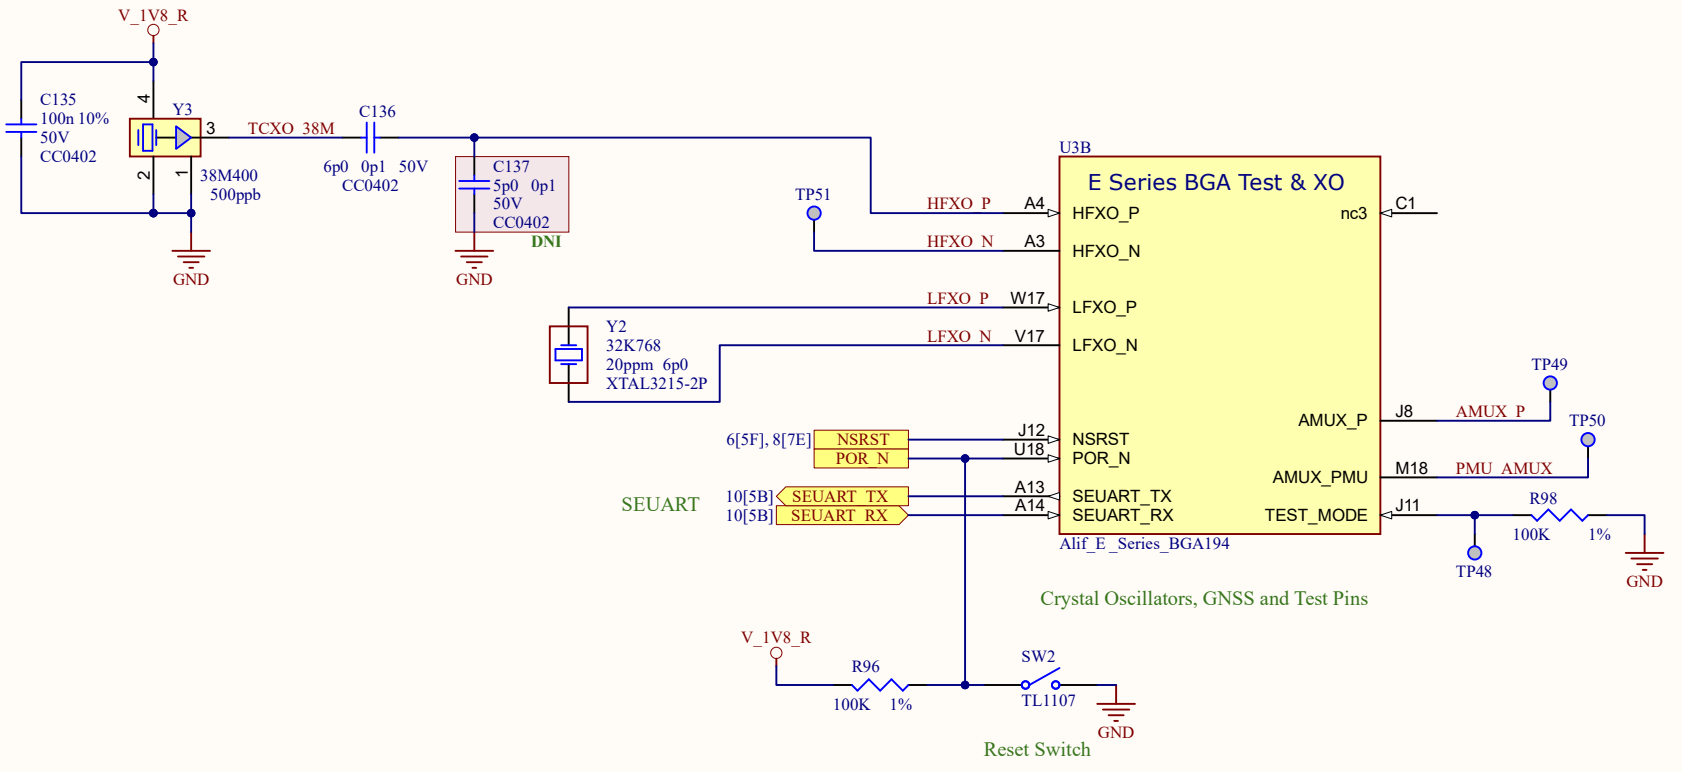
V_1V8_R

C135
100n 10%
50V
CC0402

4
Y3
3
2
1
38M400
500ppb

TCXO_38M
C136
6p0 0p1 50V
CC0402

C137
5p0 0p1
50V
CC0402
DNI

GND
GND

TP51
U3B
E Series BGA Test & XO
HFXO_P A4 HFXO_P
nc3 C1
HFXO_N A3 HFXO_N

LFXO_P W17 LFXO_P
LFXO_N V17 LFXO_N

Y2
32K768
20ppm 6p0
XTAL3215-2P

TP49
AMUX_P J8 AMUX_P
TP50

6[5F], 8[7E] NSRST J12 NSRST
POR_N U18 POR_N
AMUX_PMU M18 PMU_AMUX

SEUART
10[5B] SEUART_TX A13 SEUART_TX
10[5B] SEUART_RX A14 SEUART_RX
TEST_MODE J11
R98
100K 1%
TP48
GND
Alif_E_Series_BGA194

Crystal Oscillators, GNSS and Test Pins

V_1V8_R
R96
100K 1%
SW2
TL1107
GND
Reset Switch